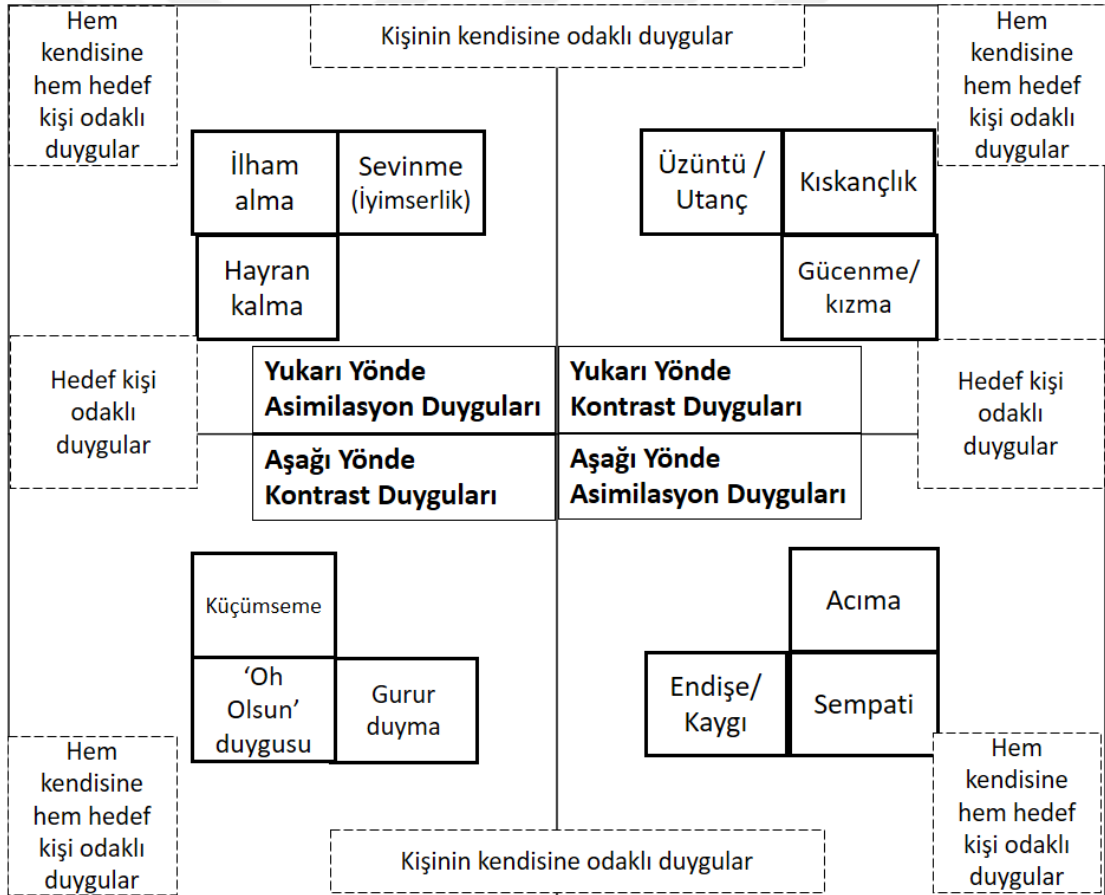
Hem kendisine hem hedef kişi odaklı duygular

Kişinin kendisine odaklı duygular

Hem kendisine hem hedef kişi odaklı duygular

İlham alma

Sevinme (İyimserlik)

Hayran kalma

Üzüntü / Utanç

Kıskançlık

Gücenme/ kızma

Hedef kişi odaklı duygular

**Yukarı Yönde Asimilasyon Duyguları**

**Yukarı Yönde Kontrast Duyguları**

Hedef kişi odaklı duygular

**Aşağı Yönde Kontrast Duyguları**

**Aşağı Yönde Asimilasyon Duyguları**

Küçümseme

‘Oh Olsun’ duygusu

Gurur duyma

Acıma

Endişe/ Kaygı

Sempati

Hem kendisine hem hedef kişi odaklı duygular

Kişinin kendisine odaklı duygular

Hem kendisine hem hedef kişi odaklı duygular